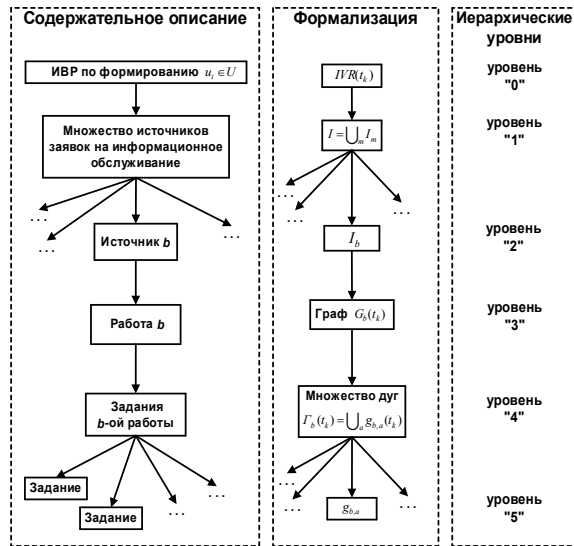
Содержательное описание

ИВР по формированию $u_i \in U$

Множество источников заявок на информационное обслуживание

…

…

…

Источник $b$

Работа $b$

Задания $b$-ой работы

Задание

Задание

…

…

Формализация

$IVR(t_k)$

$I = \bigcup_m I_m$

…

…

…

$I_b$

Граф $G_b(t_k)$

Множество дуг $\Gamma_b(t_k) = \bigcup_a g_{b,a}(t_k)$

…

…

…

$g_{b,a}$

Иерархические уровни

уровень "0"

уровень "1"

уровень "2"

уровень "3"

уровень "4"

уровень "5"